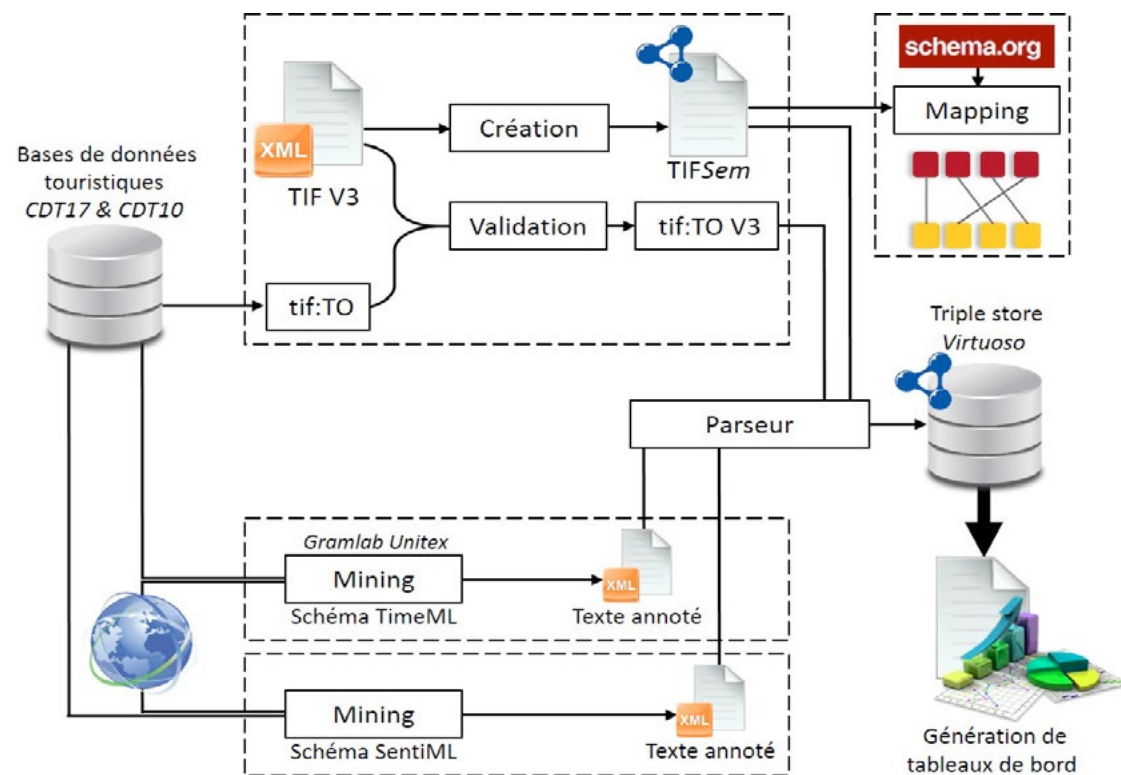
Bases de données touristiques
*CDT17 & CDT10*

XML
TIF V3

Création

TIF*Sem*

schema.org

Mapping

Validation

tif:TO V3

tif:TO

Triple store
*Virtuoso*

Parseur

*Gramlab Unitex*
Mining
Schéma TimeML

XML
Texte annoté

Mining
Schéma SentiML

XML
Texte annoté

Génération de tableaux de bord